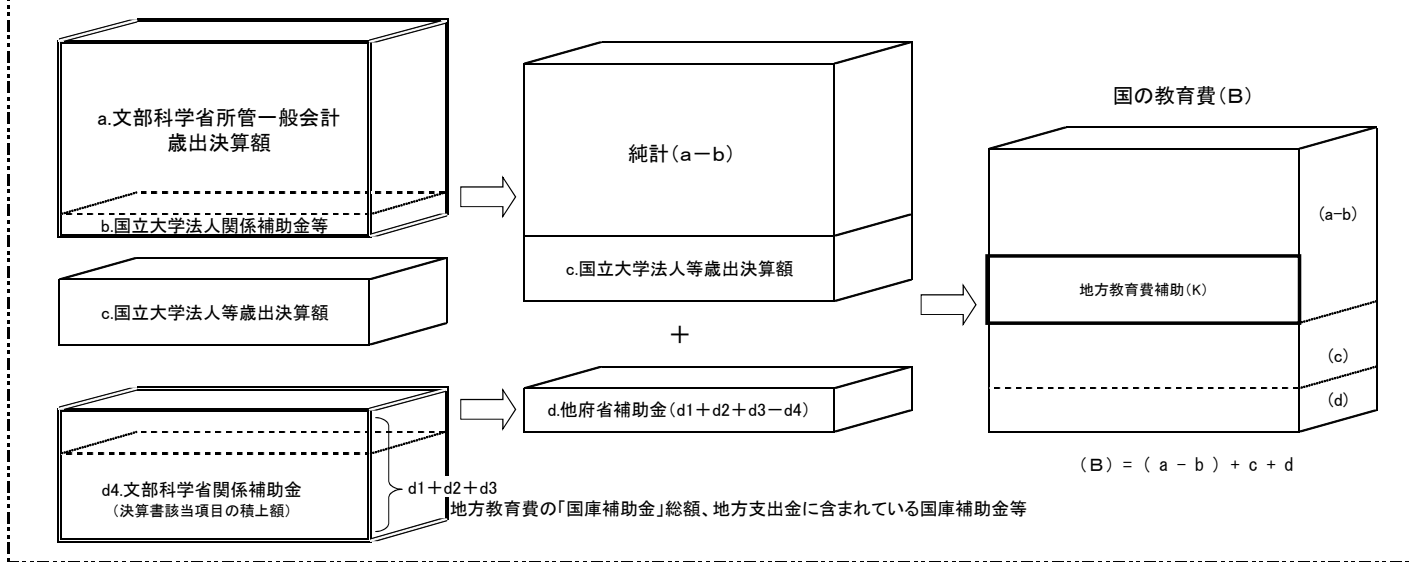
a.文部科学省所管一般会計
歳出決算額

b.国立大学法人関係補助金等

c.国立大学法人等歳出決算額

d4.文部科学省関係補助金
(決算書該当項目の積上額)

d1＋d2＋d3

地方教育費の「国庫補助金」総額、地方支出金に含まれている国庫補助金等

純計(a－b)

c.国立大学法人等歳出決算額

＋

d.他府省補助金(d1＋d2＋d3－d4)

国の教育費(B)

(a-b)

地方教育費補助(K)

(c)

(d)

(B) = ( a - b ) + c + d